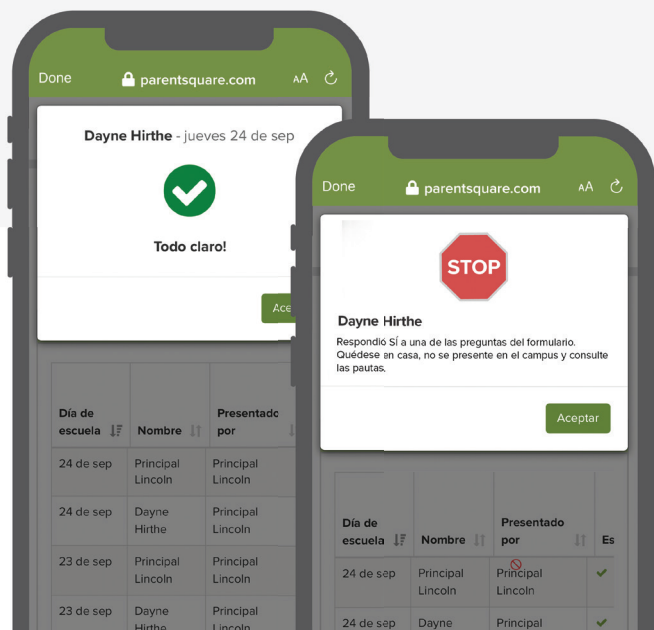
Done parentsquare.com AA

Dayne Hirthe - jueves 24 de sep

Todo claro!

Ace

| Día de escuela | Nombre | Presentado por |
|---|---|---|
| 24 de sep | Principal Lincoln | Principal Lincoln |
| 24 de sep | Dayne Hirthe | Principal Lincoln |
| 23 de sep | Principal Lincoln | Principal Lincoln |
| 23 de sep | Dayne Hirthe | Principal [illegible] |

Done parentsquare.com AA

STOP

Dayne Hirthe

Respondió SÍ a una de las preguntas del formulario. Quédese en casa, no se presente en el campus y consulte las pautas.

Aceptar

| Día de escuela | Nombre | Presentado por | Es |
|---|---|---|---|
| 24 de sep | Principal Lincoln | Principal Lincoln | |
| 24 de sep | Dayne | Principal | |